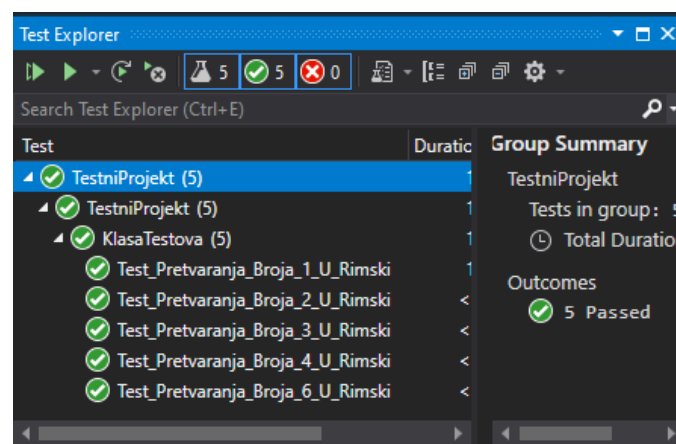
Test Explorer

5 5 0

Search Test Explorer (Ctrl+E)

| Test | Duratic |
|---|---|
| TestniProjekt (5) | 1 |
| TestniProjekt (5) | 1 |
| KlasaTestova (5) | 1 |
| Test_Pretvaranja_Broja_1_U_Rimski | 1 |
| Test_Pretvaranja_Broja_2_U_Rimski | < |
| Test_Pretvaranja_Broja_3_U_Rimski | < |
| Test_Pretvaranja_Broja_4_U_Rimski | < |
| Test_Pretvaranja_Broja_6_U_Rimski | < |

Group Summary

TestniProjekt

Tests in group: 5

Total Duratio

Outcomes

5 Passed